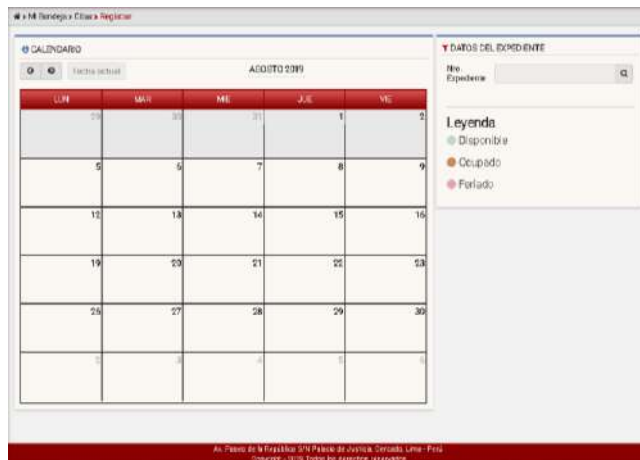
Mi Bandeja » Citas » Registrar

CALENDARIO

fecha actual

AGOSTO 2019

| LUN | MAR | MIE | JUE | VIE |
|---|---|---|---|---|
| 29 | 30 | 31 | 1 | 2 |
| 5 | 6 | 7 | 8 | 9 |
| 12 | 13 | 14 | 15 | 16 |
| 19 | 20 | 21 | 22 | 23 |
| 26 | 27 | 28 | 29 | 30 |
| 2 | 3 | 4 | 5 | 6 |

DATOS DEL EXPEDIENTE

Nro. Expediente

Leyenda
Disponible
Ocupado
Feriado

Av. Paseo de la República S/N Palacio de Justicia, Cercado, Lima - Perú
Copyright - 2019 Todos los derechos reservados